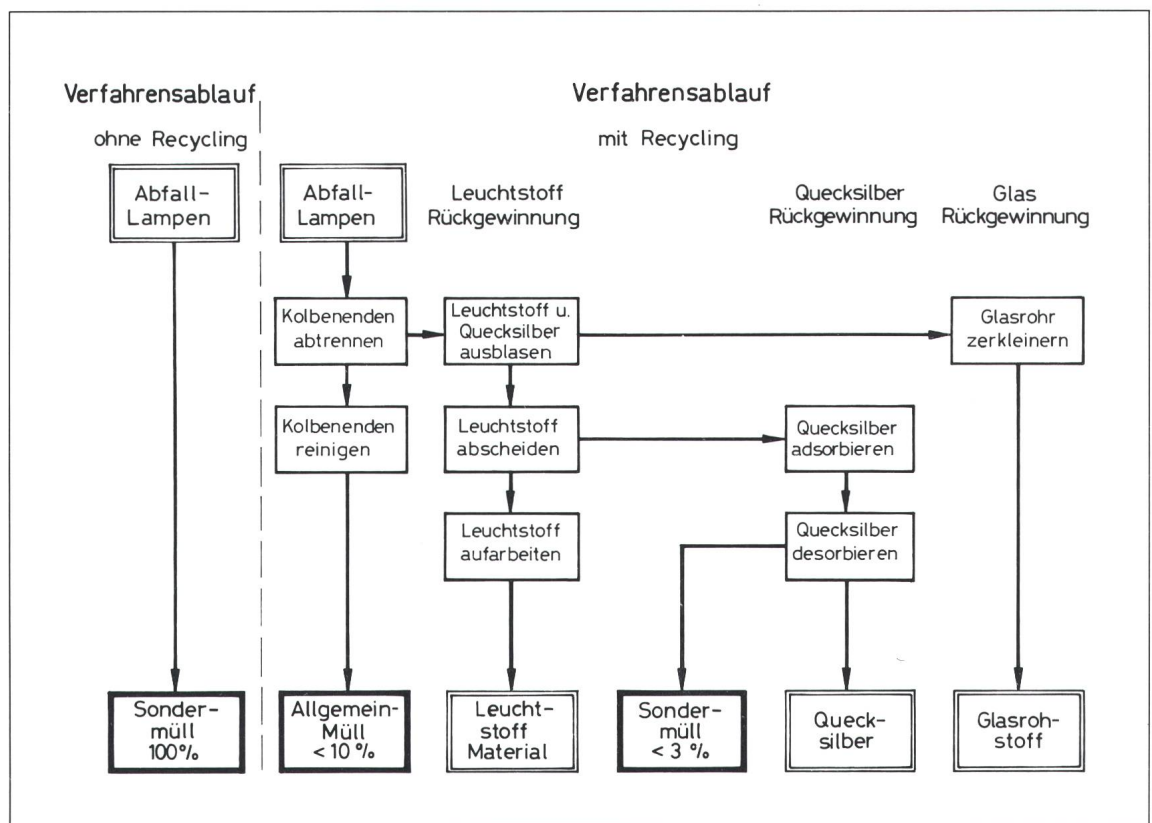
Verfahrensablauf

ohne Recycling

Abfall-Lampen

Sondermüll 100%

Verfahrensablauf

mit Recycling

Abfall-Lampen

Kolbenenden abtrennen

Kolbenenden reinigen

Allgemein-Müll < 10 %

Leuchtstoff Rückgewinnung

Leuchtstoff u. Quecksilber ausblasen

Leuchtstoff abscheiden

Leuchtstoff aufarbeiten

Leuchtstoff Material

Quecksilber Rückgewinnung

Quecksilber adsorbieren

Quecksilber desorbieren

Sondermüll < 3 %

Quecksilber

Glas Rückgewinnung

Glasrohr zerkleinern

Glasrohstoff